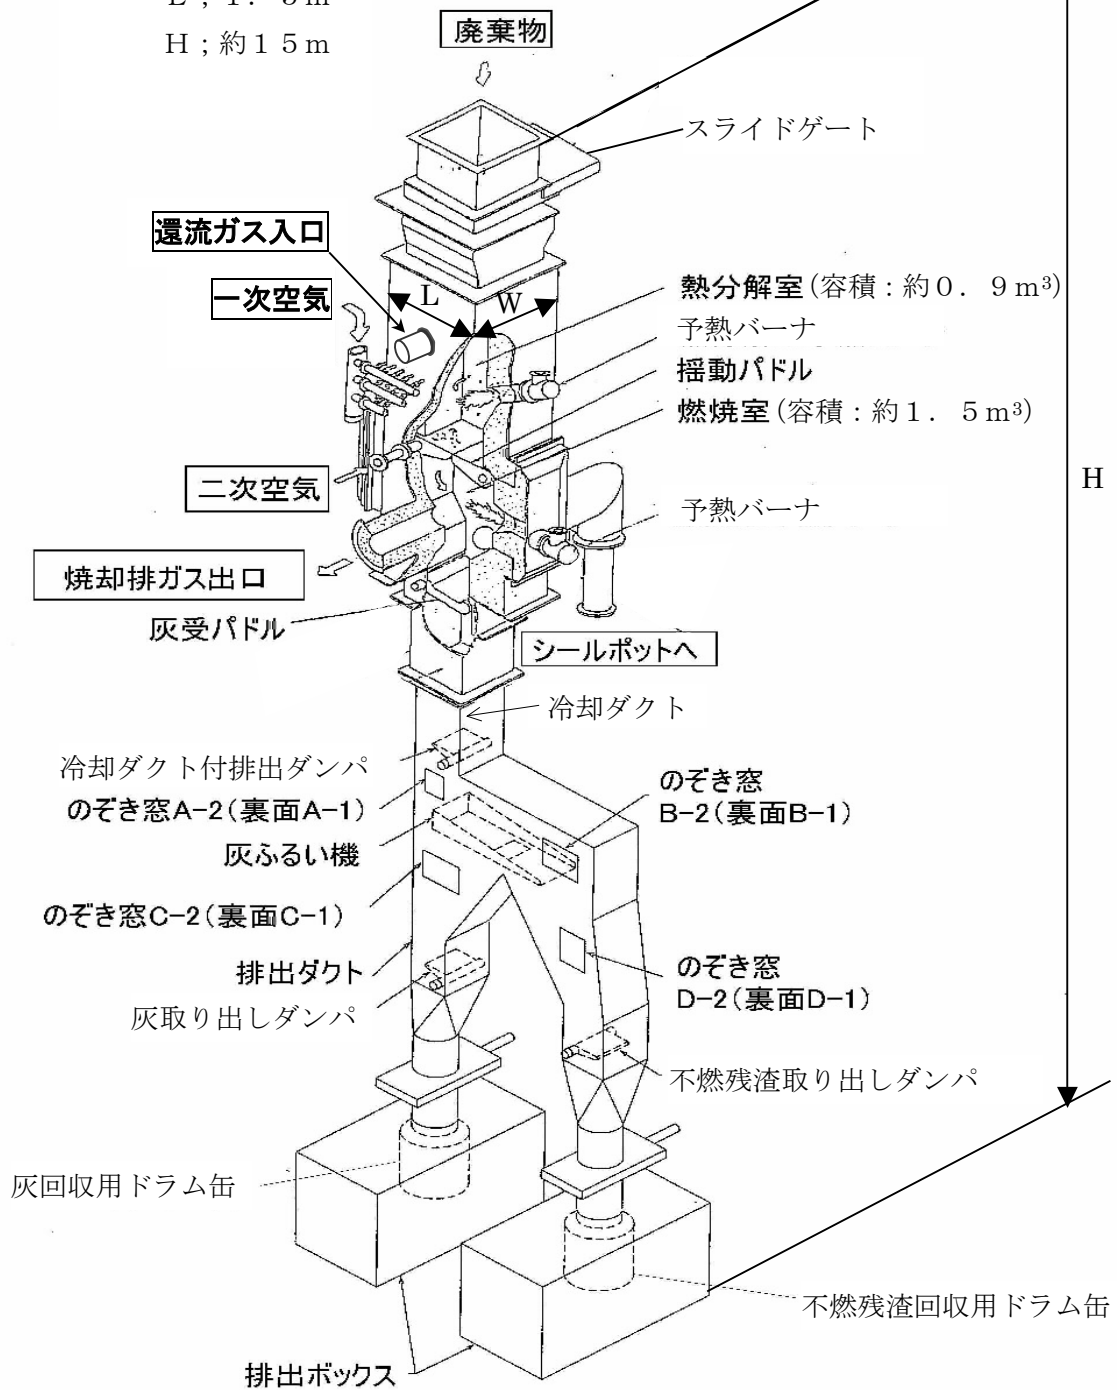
L；1．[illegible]m
H；約15m

廃棄物

スライドゲート

還流ガス入口

一次空気

L

W

熱分解室(容積：約0．9m$^3$)

予熱バーナ

揺動パドル

燃焼室(容積：約1．5m$^3$)

二次空気

H

予熱バーナ

焼却排ガス出口

灰受パドル

シールポットへ

冷却ダクト

冷却ダクト付排出ダンパ

のぞき窓A-2(裏面A-1)

のぞき窓
B-2(裏面B-1)

灰ふるい機

のぞき窓C-2(裏面C-1)

排出ダクト

のぞき窓
D-2(裏面D-1)

灰取り出しダンパ

不燃残渣取り出しダンパ

灰回収用ドラム缶

不燃残渣回収用ドラム缶

排出ボックス